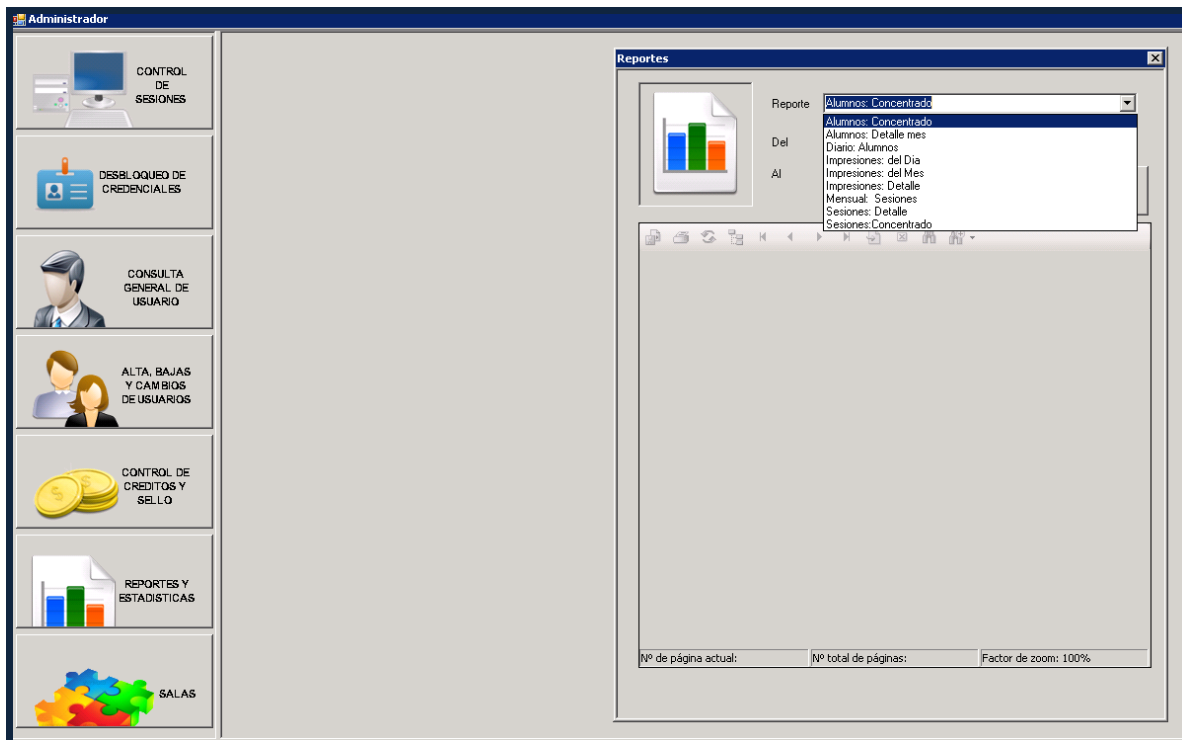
Administrador

CONTROL DE SESIONES

DESBLOQUEO DE CREDENCIALES

CONSULTA GENERAL DE USUARIO

ALTA, BAJAS Y CAMBIOS DE USUARIOS

CONTROL DE CREDITOS Y SELLO

REPORTES Y ESTADISTICAS

SALAS

Reportes

Reporte Alumnos: Concentrado

Del

Al

Alumnos: Concentrado
Alumnos: Detalle mes
Diario: Alumnos
Impresiones: del Dia
Impresiones: del Mes
Impresiones: Detalle
Mensual: Sesiones
Sesiones: Detalle
Sesiones:Concentrado

Nº de página actual:
Nº total de páginas:
Factor de zoom: 100%